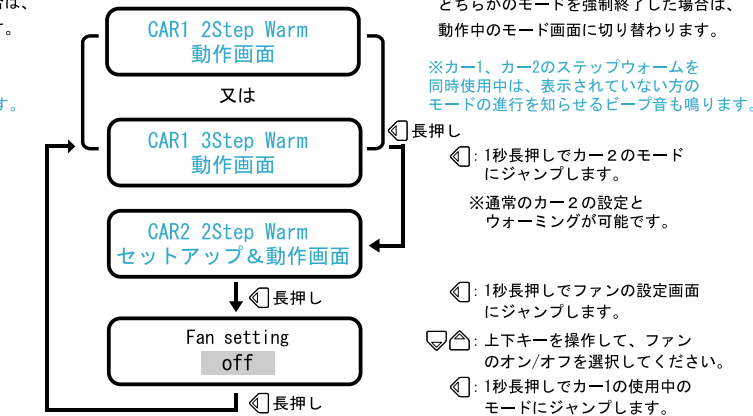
は、
す。

す。

CAR1 2Step Warm
動作画面

又は

CAR1 3Step Warm
動作画面

CAR2 2Step Warm
セットアップ＆動作画面

長押し

Fan setting
off

長押し

どちらかのモードを強制終了した場合は、動作中のモード画面に切り替わります。

※カー1、カー2のステップウォームを同時使用中は、表示されていない方のモードの進行を知らせるビープ音も鳴ります。

長押し

: 1秒長押しでカー２のモードにジャンプします。

※通常のカー２の設定とウォーミングが可能です。

: 1秒長押しでファンの設定画面にジャンプします。

: 上下キーを操作して、ファンのオン/オフを選択してください。

: 1秒長押しでカー1の使用中のモードにジャンプします。